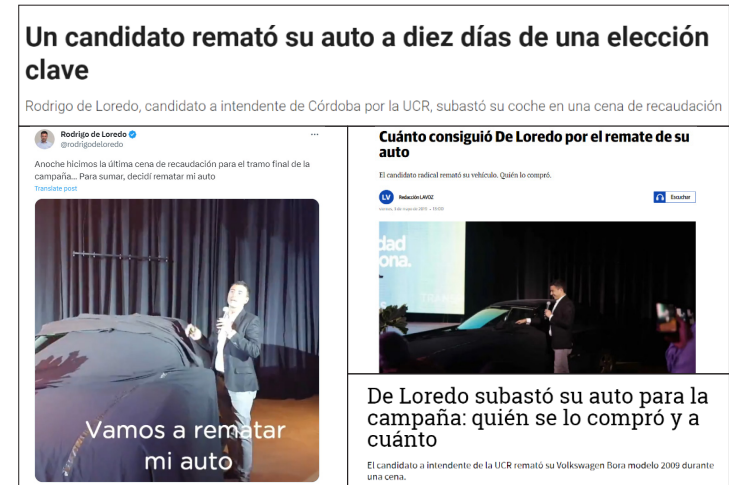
Un candidato remató su auto a diez días de una elección clave

Rodrigo de Loredo, candidato a intendente de Córdoba por la UCR, subastó su coche en una cena de recaudación

Rodrigo de Loredo
@rodrigodeloredo

Anoche hicimos la última cena de recaudación para el tramo final de la campaña... Para sumar, decidí rematar mi auto
Translate post

Vamos a rematar mi auto

Cuánto consiguió De Loredo por el remate de su auto

El candidato radical remató su vehículo. Quién lo compró.

LV Redacción LAVOZ
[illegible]

Escuchar

dad
ona.

De Loredo subastó su auto para la campaña: quién se lo compró y a cuánto

El candidato a intendente de la UCR remató su Volkswagen Bora modelo 2009 durante una cena.